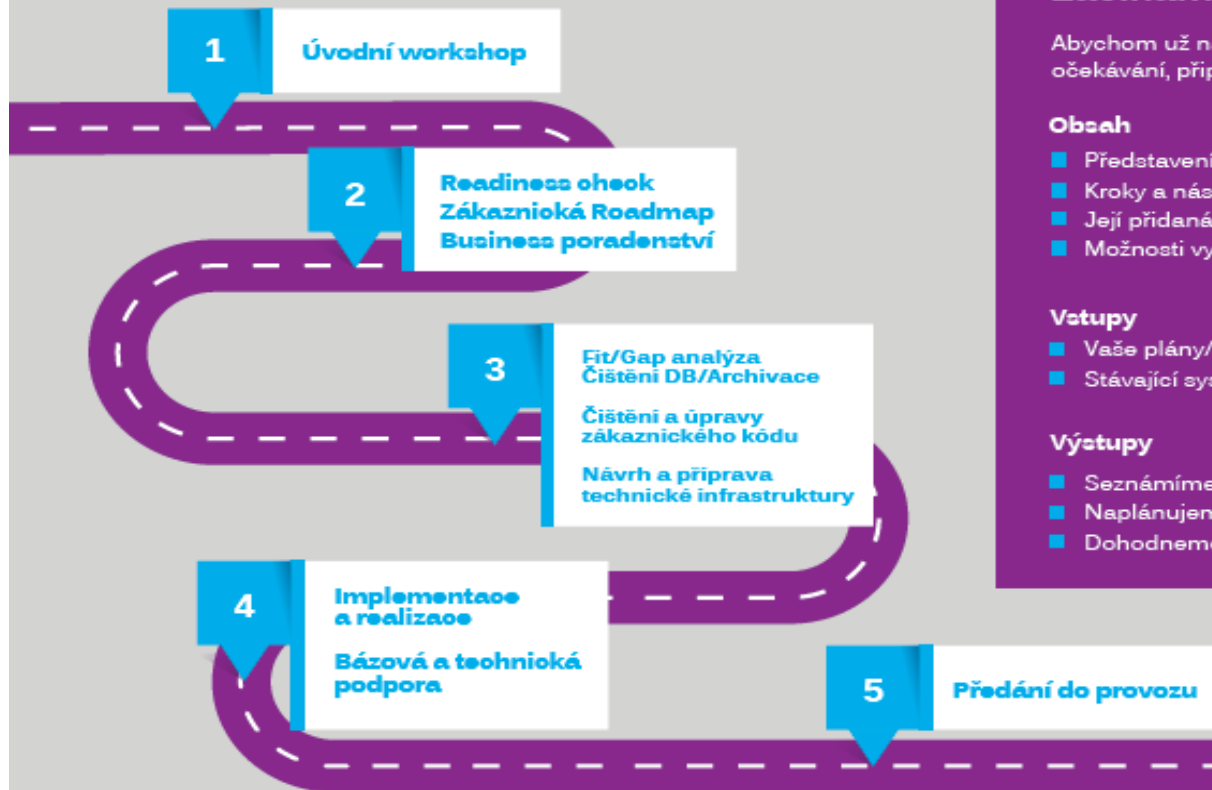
1
Úvodní workshop

2
Readiness check
Zákaznická Roadmap
Business poradenství

3
Fit/Gap analýza
Čištění DB/Archivace

Čištění a úpravy zákaznického kódu

Návrh a příprava technické infrastruktury

4
Implementace a realizace

Bázová a technická podpora

5
Předání do provozu

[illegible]

Abychom už n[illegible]
očekávání, příp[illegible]

Obsah
Představení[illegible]
Kroky a nás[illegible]
Její přidaná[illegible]
Možnosti vy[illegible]

Vstupy
Vaše plány/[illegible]
Stávající sys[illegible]

Výstupy
Seznámíme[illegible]
Naplánujem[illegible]
Dohodneme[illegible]